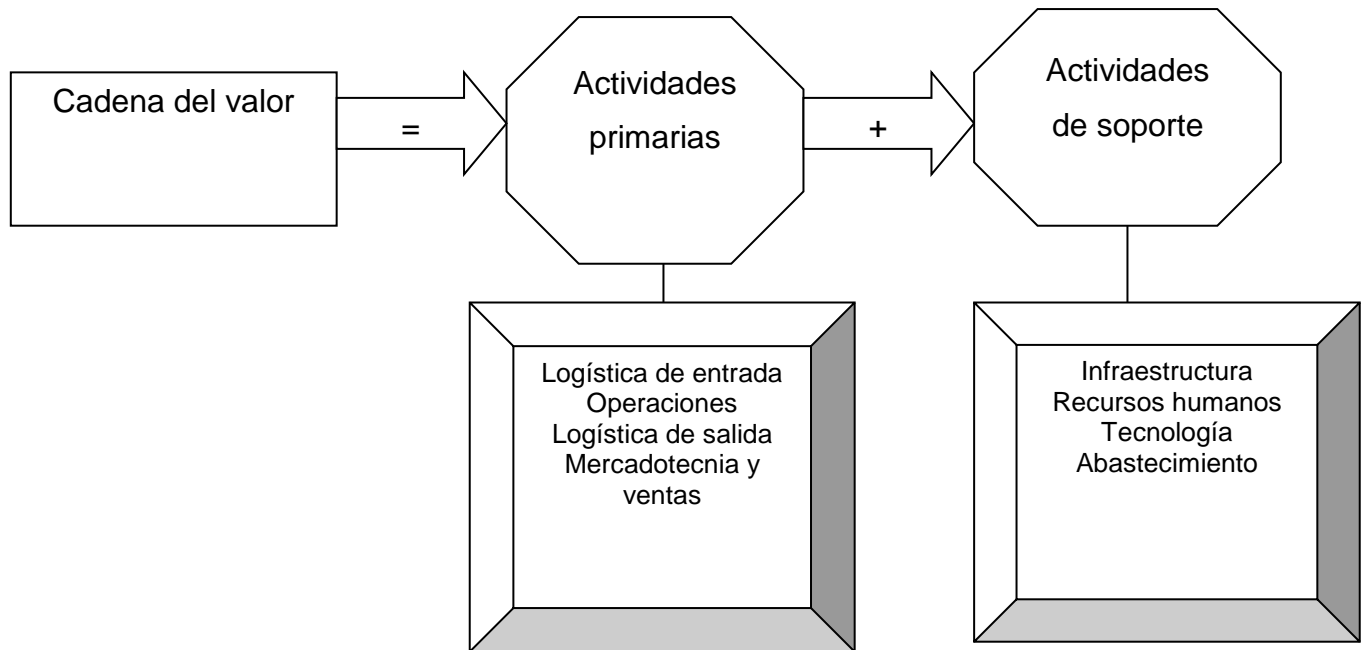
Cadena del valor

=

Actividades primarias

+

Actividades de soporte

Logística de entrada
Operaciones
Logística de salida
Mercadotecnia y ventas

Infraestructura
Recursos humanos
Tecnología
Abastecimiento